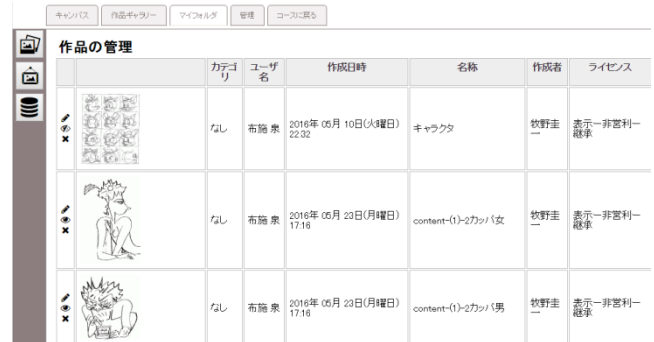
キャンバス　作品ギャラリー　マイフォルダ　管理　コースに戻る

作品の管理

| | | カテゴリ | ユーザ名 | 作成日時 | 名称 | 作成者 | ライセンス |
|---|---|---|---|---|---|---|---|
| | | なし | 布施 泉 | 2016年 05月 10日(火曜日) 22:32 | キャラクタ | 牧野圭一 | 表示－非営利－継承 |
| | | なし | 布施 泉 | 2016年 05月 23日(月曜日) 17:16 | content-(1)-2カッパ女 | 牧野圭一 | 表示－非営利－継承 |
| | | なし | 布施 泉 | 2016年 05月 23日(月曜日) 17:16 | content-(1)-2カッパ男 | 牧野圭一 | 表示－非営利－継承 |